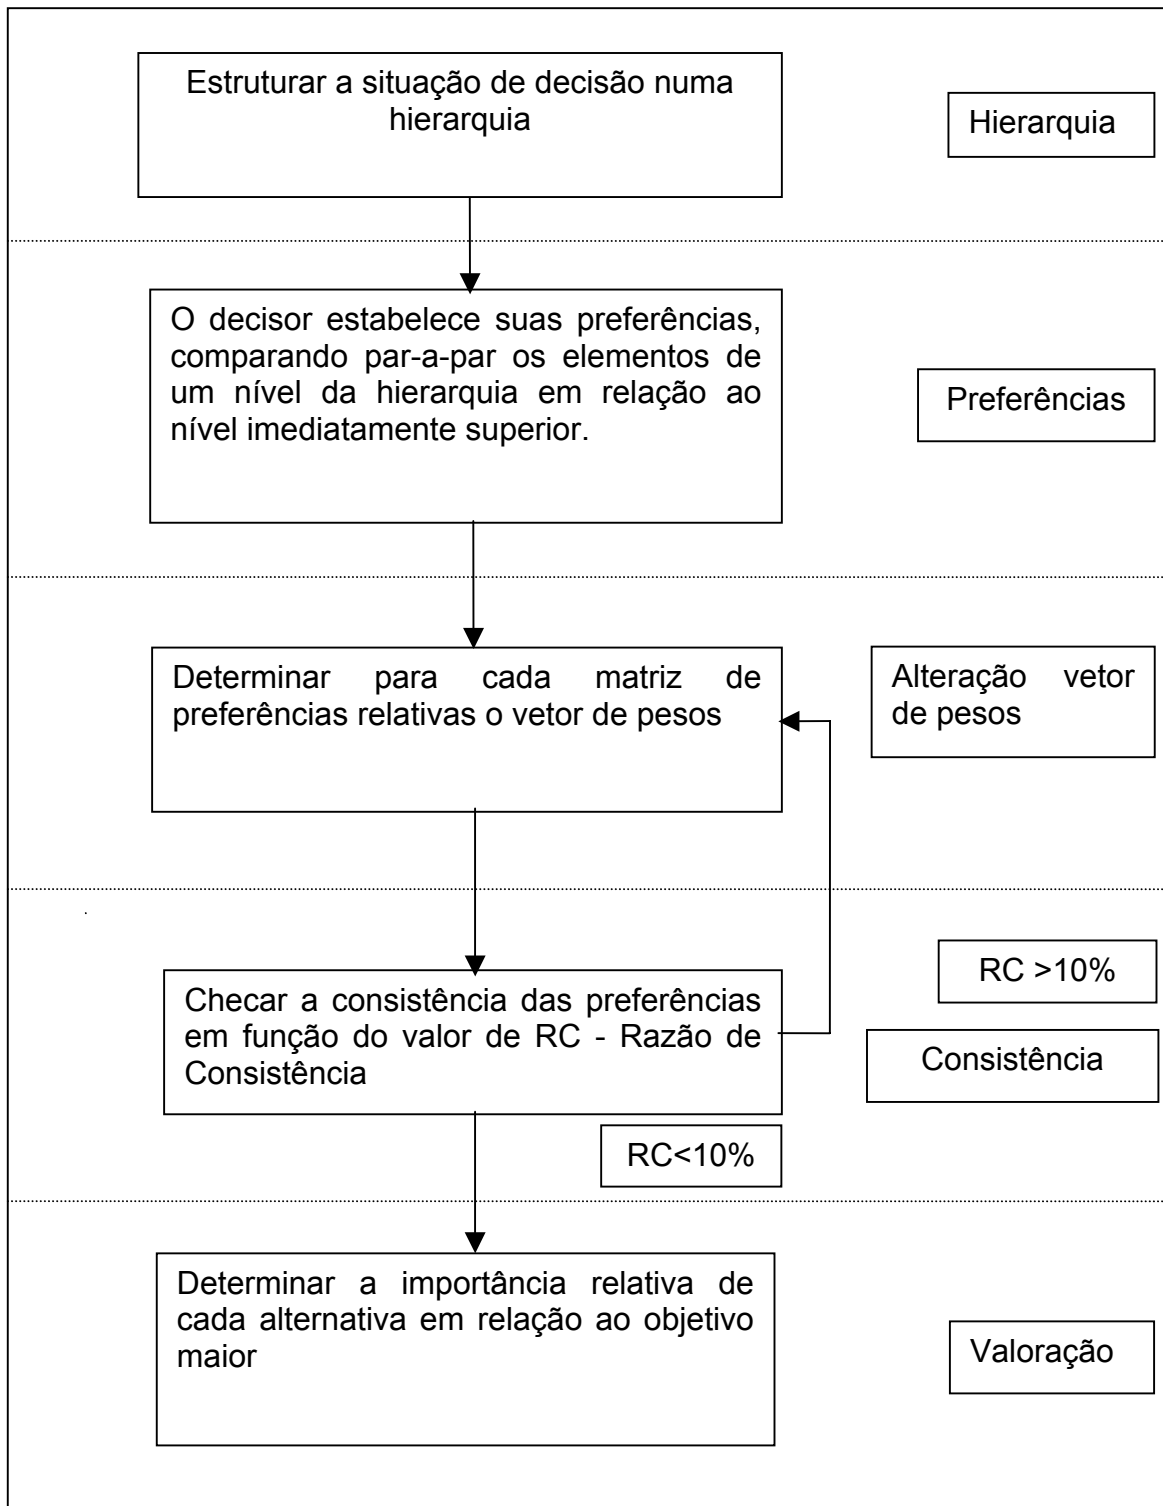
Estruturar a situação de decisão numa hierarquia

Hierarquia

O decisor estabelece suas preferências, comparando par-a-par os elementos de um nível da hierarquia em relação ao nível imediatamente superior.

Preferências

Determinar para cada matriz de preferências relativas o vetor de pesos

Alteração vetor de pesos

RC >10%

Checar a consistência das preferências em função do valor de RC - Razão de Consistência

Consistência

RC<10%

Determinar a importância relativa de cada alternativa em relação ao objetivo maior

Valoração